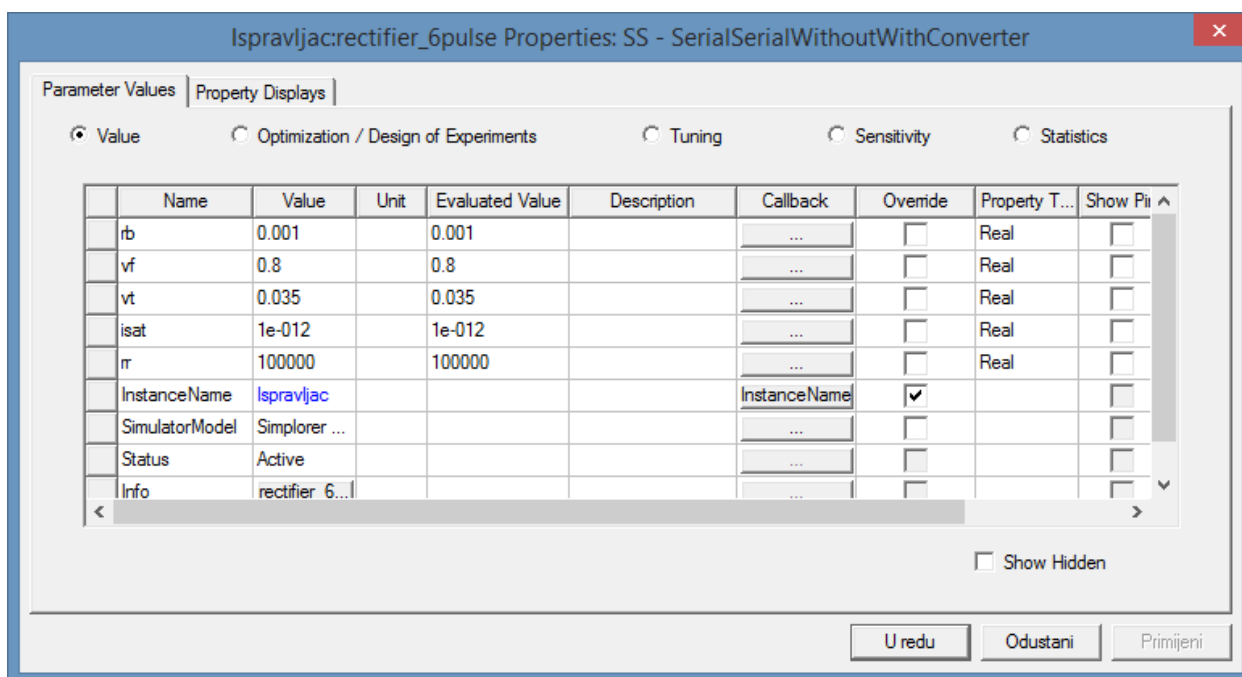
Ispravljac:rectifier_6pulse Properties: SS - SerialSerialWithoutWithConverter

Parameter Values | Property Displays

Value   Optimization / Design of Experiments   Tuning   Sensitivity   Statistics

| Name | Value | Unit | Evaluated Value | Description | Callback | Override | Property T... | Show Pi |
|---|---|---|---|---|---|---|---|---|
| rb | 0.001 | | 0.001 | | ... | | Real | |
| vf | 0.8 | | 0.8 | | ... | | Real | |
| vt | 0.035 | | 0.035 | | ... | | Real | |
| isat | 1e-012 | | 1e-012 | | ... | | Real | |
| rr | 100000 | | 100000 | | ... | | Real | |
| InstanceName | Ispravljac | | | | InstanceName | ✔ | | |
| SimulatorModel | Simplorer ... | | | | ... | | | |
| Status | Active | | | | ... | | | |
| Info | rectifier_6... | | | | ... | | | |

Show Hidden

U redu   Odustani   Primijeni